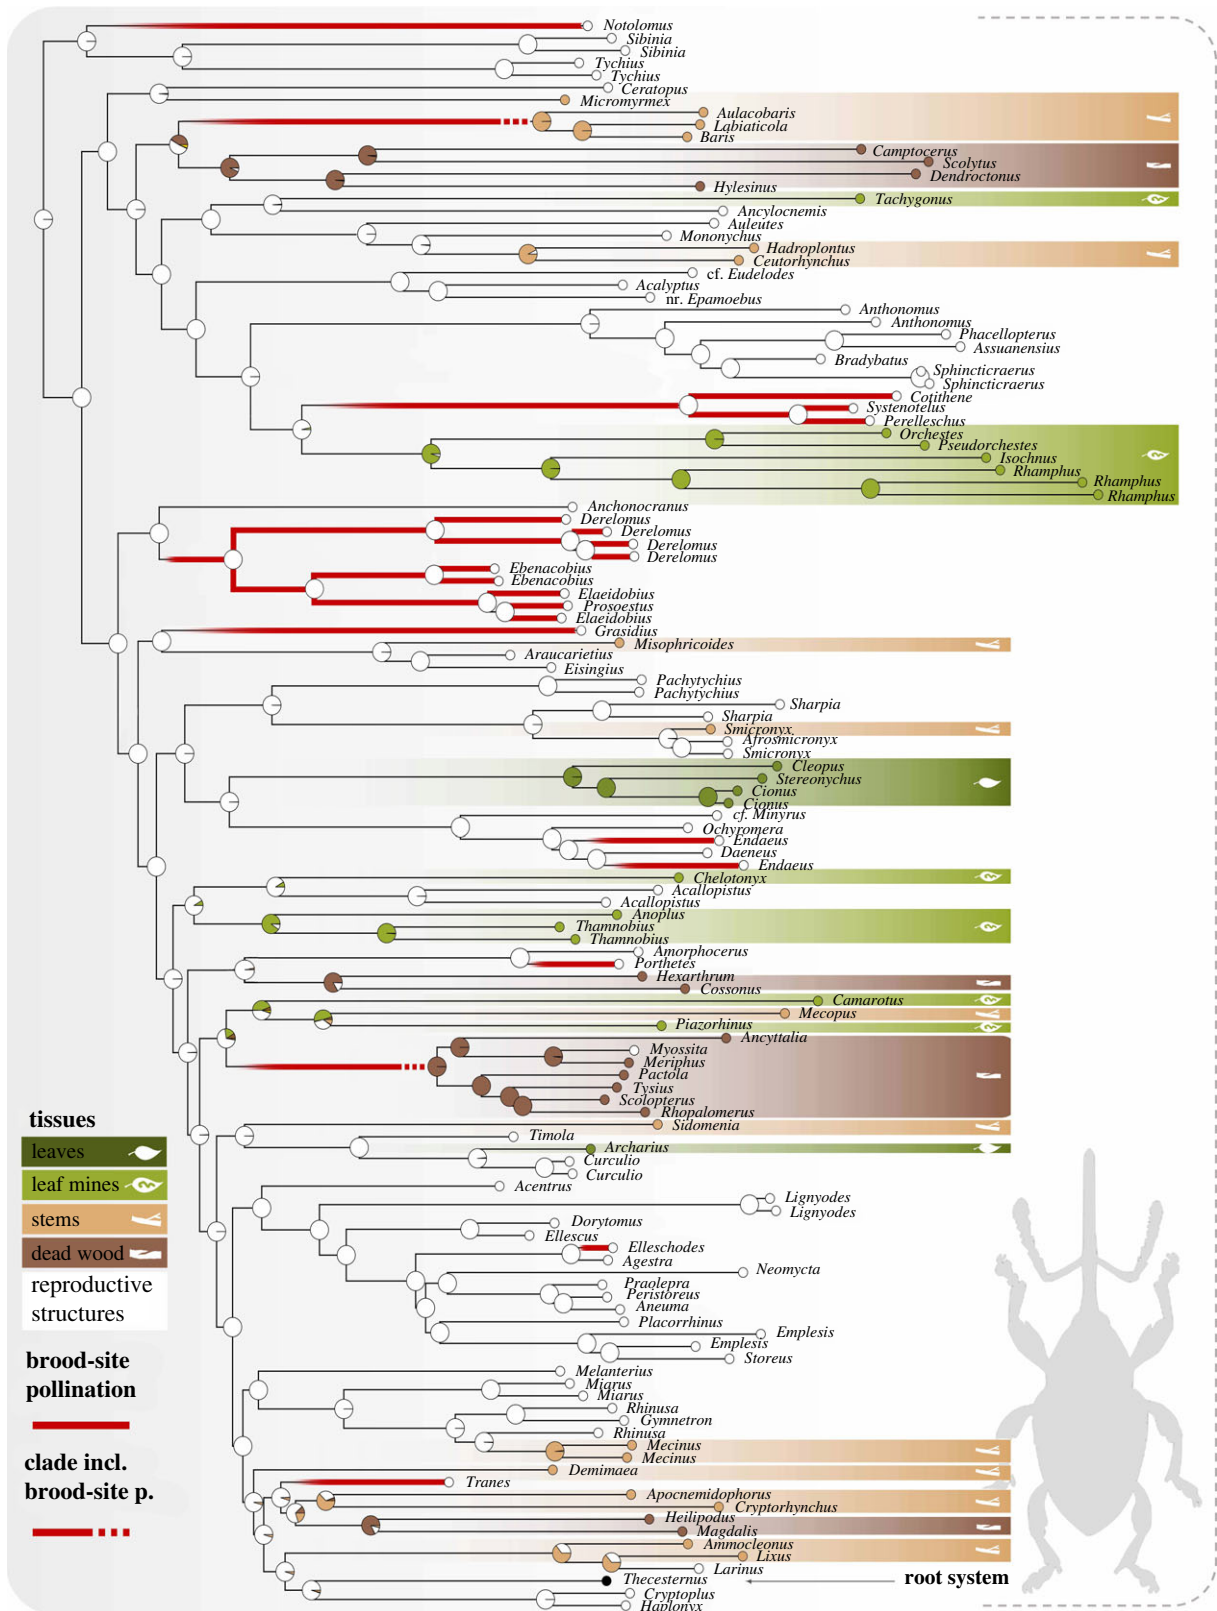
Notolomus
Sibinia
Sibinia
Tychius
Tychius
Ceratopus
Micromyrmex
Aulacobaris
Labiaticola
Baris
Camptocerus
Scolytus
Dendroctonus
Hylesinus
Tachygonus
Ancylocnemis
Auleutes
Mononychus
Hadroplontus
Ceutorhynchus
cf. Eudelodes
Acalyptus
nr. Epamoebus
Anthonomus
Anthonomus
Phacellopterus
Assuanensius
Bradybatus
Sphincticraerus
Sphincticraerus
Cotithene
Systenotelus
Perelleschus
Orchestes
Pseudorchestes
Isochnus
Rhamphus
Rhamphus
Rhamphus
Anchonocranus
Derelomus
Derelomus
Derelomus
Derelomus
Ebenacobius
Ebenacobius
Elaeidobius
Prosoestus
Elaeidobius
Grasidius
Misophricoides
Araucarietius
Eisingius
Pachytychius
Pachytychius
Sharpia
Sharpia
Smicronyx
Afrosmicronyx
Smicronyx
Cleopus
Stereonychus
Cionus
Cionus
cf. Minyrus
Ochyromera
Endaeus
Daeneus
Endaeus
Chelotonyx
Acallopistus
Acallopistus
Anoplus
Thamnobius
Thamnobius
Amorphocerus
Porthetes
Hexarthrum
Cossonus
Camarotus
Mecopus
Piazorhinus
Ancyttalia
Myossita
Meriphus
Pactola
Tysius
Scolopterus
Rhopalomerus
Sidomenia
Timola
Archarius
Curculio
Curculio
Acentrus
Lignyodes
Lignyodes
Dorytomus
Ellescus
Elleschodes
Agestra
Neomycta
Praolepra
Peristoreus
Aneuma
Placorrhinus
Emplesis
Emplesis
Storeus
Melanterius
Miarus
Miarus
Rhinusa
Gymnetron
Rhinusa
Mecinus
Mecinus
Demimaea
Tranes
Apocnemidophorus
Cryptorhynchus
Heilipodus
Magdalis
Ammocleonus
Lixus
Larinus
Thecesternus
Cryptoplus
Haplonyx
root system

tissues
leaves
leaf mines
stems
dead wood
reproductive structures
brood-site pollination
clade incl. brood-site p.